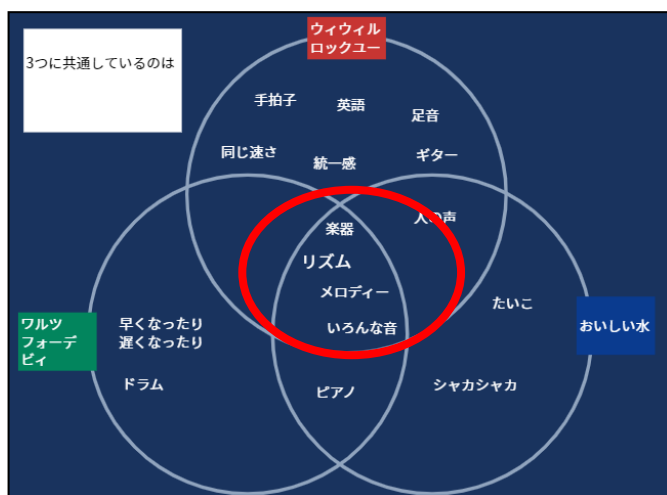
3つに共通しているのは

ウィウィル
ロックユー

手拍子
英語
足音
同じ速さ
統一感
ギター
人の声
楽器
リズム
メロディー
いろんな音
たいこ

ワルツ
フォーデ
ビィ

早くなったり
遅くなったり
ドラム
ピアノ
シャカシャカ

おいしい水